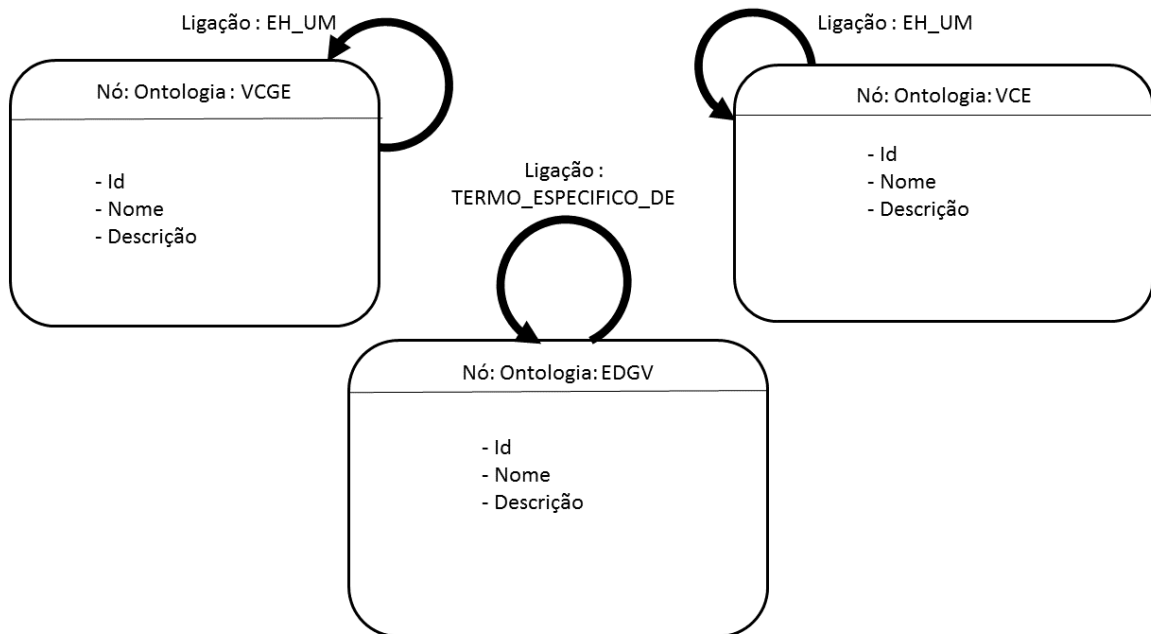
Ligação : EH_UM

Nó: Ontologia : VCGE

- Id
- Nome
- Descrição

Ligação : EH_UM

Nó: Ontologia: VCE

- Id
- Nome
- Descrição

Ligação :
TERMO_ESPECIFICO_DE

Nó: Ontologia: EDGV

- Id
- Nome
- Descrição